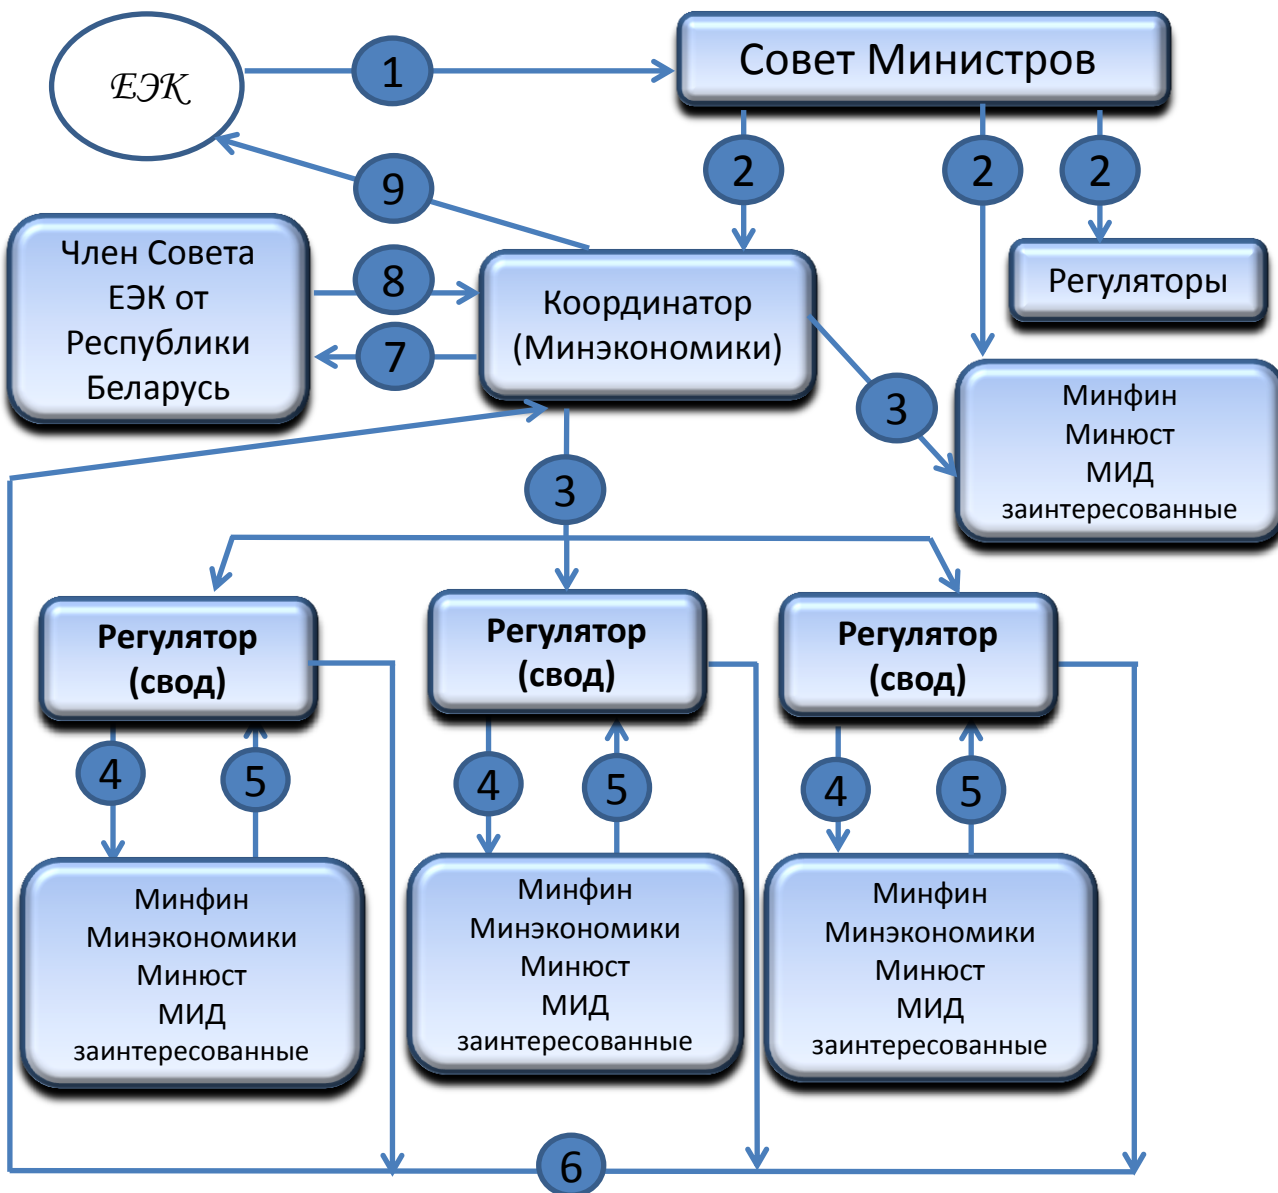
ЕЭК

1

Совет Министров

2

2

2

Регуляторы

9

Член Совета ЕЭК от Республики Беларусь

8

7

Координатор (Минэкономики)

3

Минфин
Минюст
МИД
заинтересованные

3

Регулятор (свод)

Регулятор (свод)

Регулятор (свод)

4

5

4

5

4

5

Минфин
Минэкономики
Минюст
МИД
заинтересованные

Минфин
Минэкономики
Минюст
МИД
заинтересованные

Минфин
Минэкономики
Минюст
МИД
заинтересованные

6